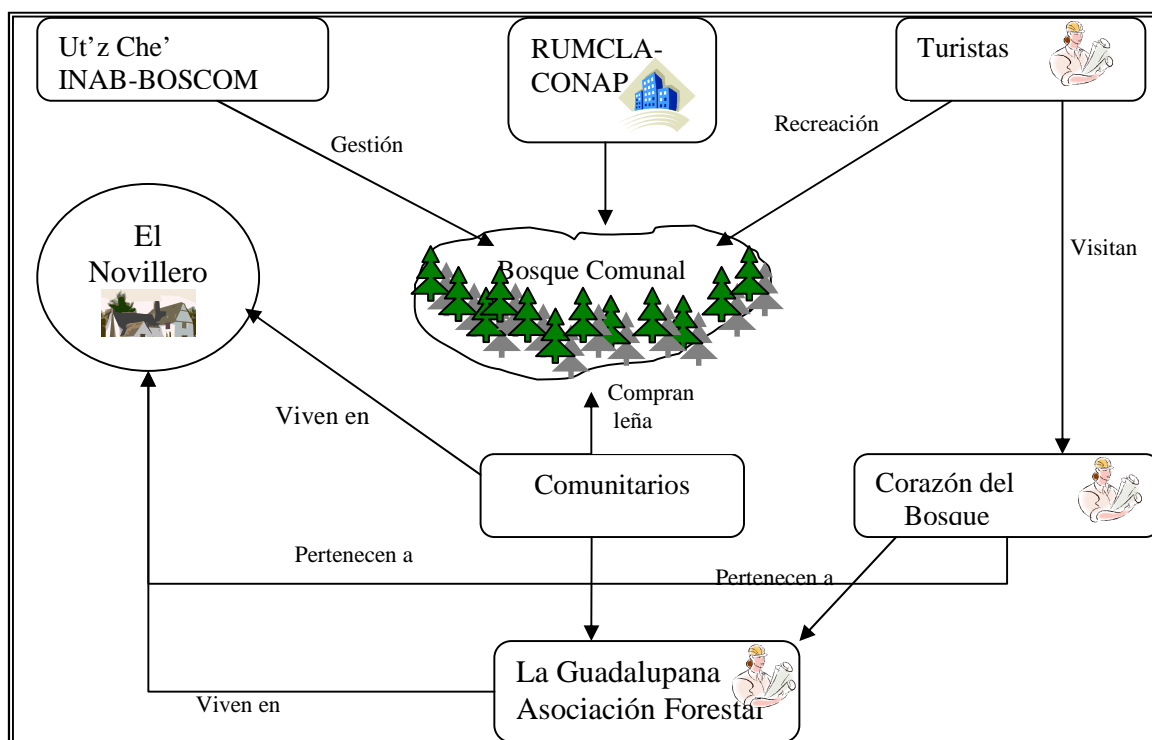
Ut’z Che’ INAB-BOSCOM

RUMCLA-CONAP

Turistas

Gestión

Recreación

El Novillero

Bosque Comunal

Visitan

Compran leña

Viven en

Comunitarios

Corazón del Bosque

Pertenecen a

Pertenecen a

La Guadalupana Asociación Forestal

Viven en